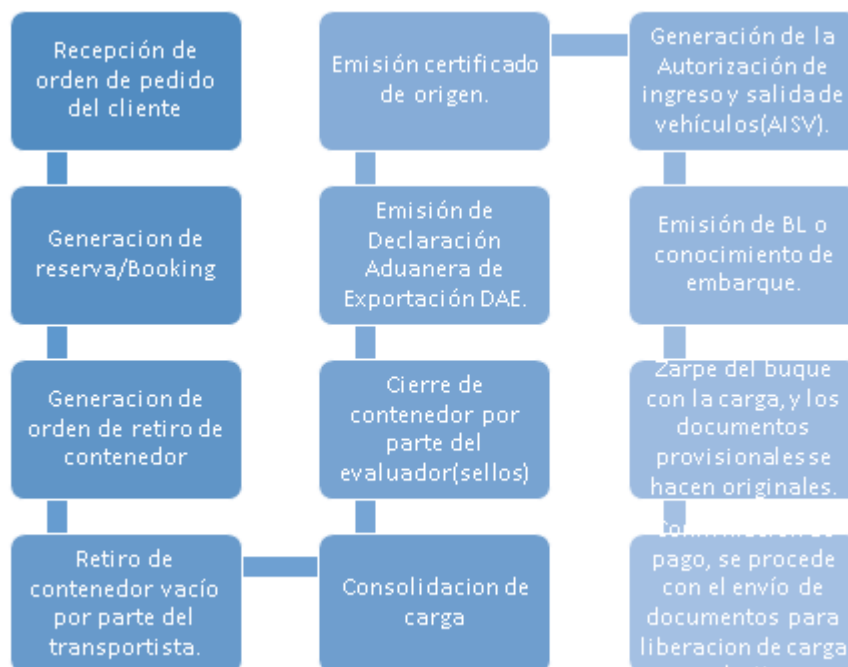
Recepción de orden de pedido del cliente

Generacion de reserva/Booking

Generacion de orden de retiro de contenedor

Retiro de contenedor vacío por parte del transportista.

Consolidacion de carga

Cierre de contenedor por parte del evaluador(sellos)

Emisión de Declaración Aduanera de Exportación DAE.

Emisión certificado de origen.

Generación de la Autorización de ingreso y salida de vehículos(AISV).

Emisión de BL o conocimiento de embarque.

Zarpe del buque con la carga, y los documentos provisionales se hacen originales.

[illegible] pago, se procede con el envío de documentos para liberacion de carga